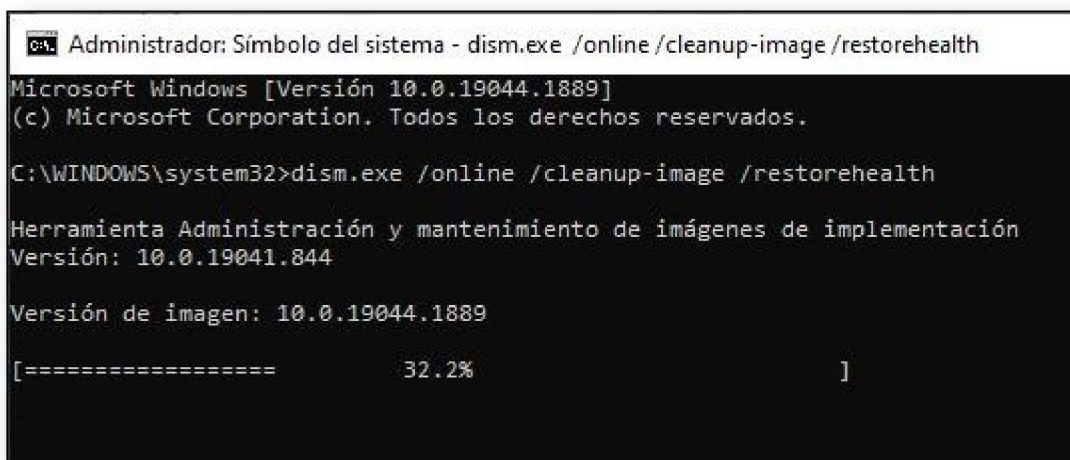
Administrador: Símbolo del sistema - dism.exe /online /cleanup-image /restorehealth

Microsoft Windows [Versión 10.0.19044.1889]
(c) Microsoft Corporation. Todos los derechos reservados.

C:\WINDOWS\system32>dism.exe /online /cleanup-image /restorehealth

Herramienta Administración y mantenimiento de imágenes de implementación
Versión: 10.0.19041.844

Versión de imagen: 10.0.19044.1889

[==================          32.2%                           ]